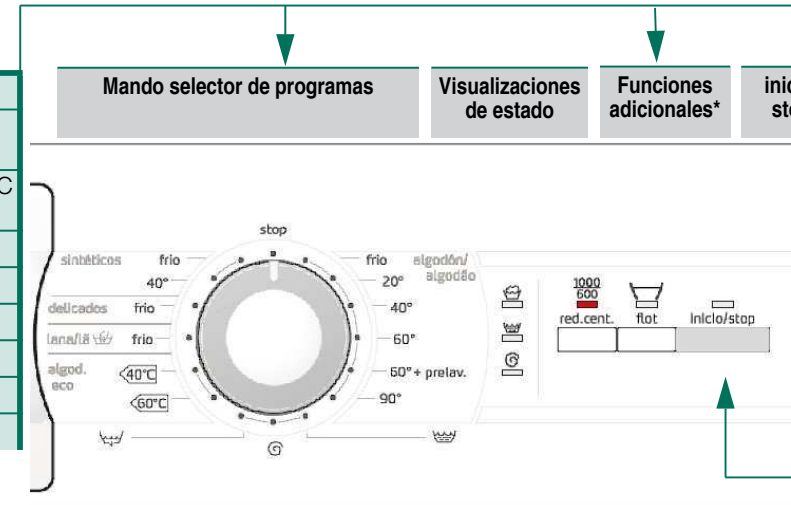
Mando selector de programas

Visualizaciones de estado

Funciones adicionales*

inic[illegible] st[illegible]

C

stop

sintéticos frio
40°
delicados frio
lana/lã frio
algod. eco
40°C
60°C

frio algodón/ algodão
20°
40°
60°
60° + prelav.
90°

1000
600
red.cent.

flot

inicio/stop